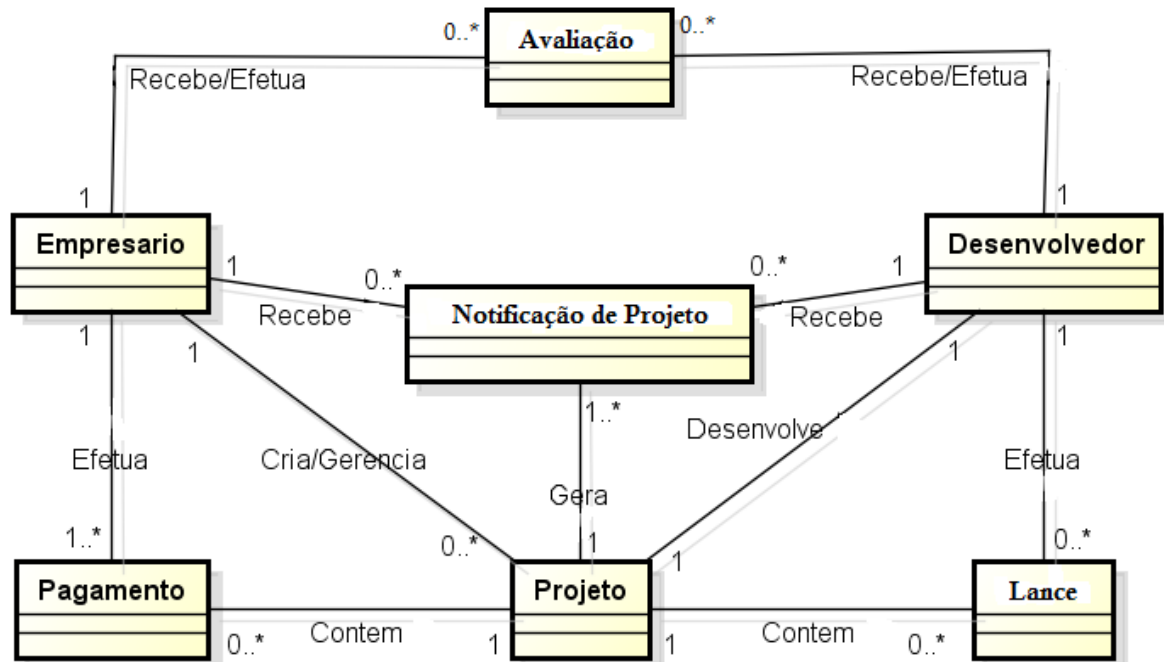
0..*
Avaliação
0..*
Recebe/Efetua
Recebe/Efetua
1
1
Empresario
Desenvolvedor
1
0..*
0..*
1
Notificação de Projeto
Recebe
Recebe
1
1
1
1
1..*
Desenvolve
Efetua
Cria/Gerencia
Efetua
Gera
1..*
0..*
1
1
0..*
Pagamento
Projeto
Lance
0..*
Contem
1
1
Contem
0..*